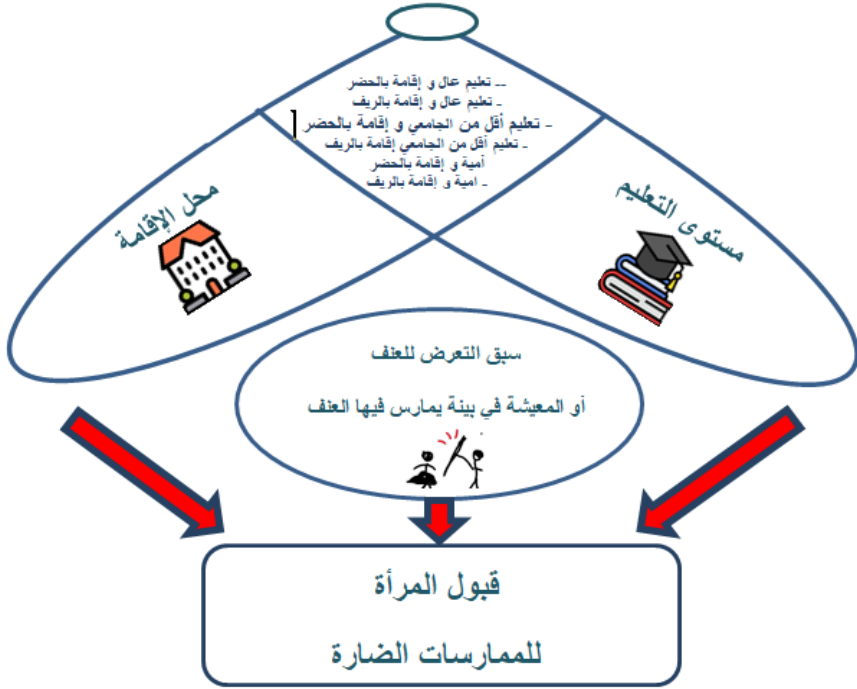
ـ تعليم عال و إقامة بالحضر
ـ تعليم عال و إقامة بالريف
ـ تعليم أقل من الجامعي و إقامة بالحضر
ـ تعليم أقل من الجامعي إقامة بالريف
أمية و إقامة بالحضر
ـ امية و إقامة بالريف

محل الإقامة

مستوى التعليم

سبق التعرض للعنف

أو المعيشة في بيئة يمارس فيها العنف

قبول المرأة

للممارسات الضارة